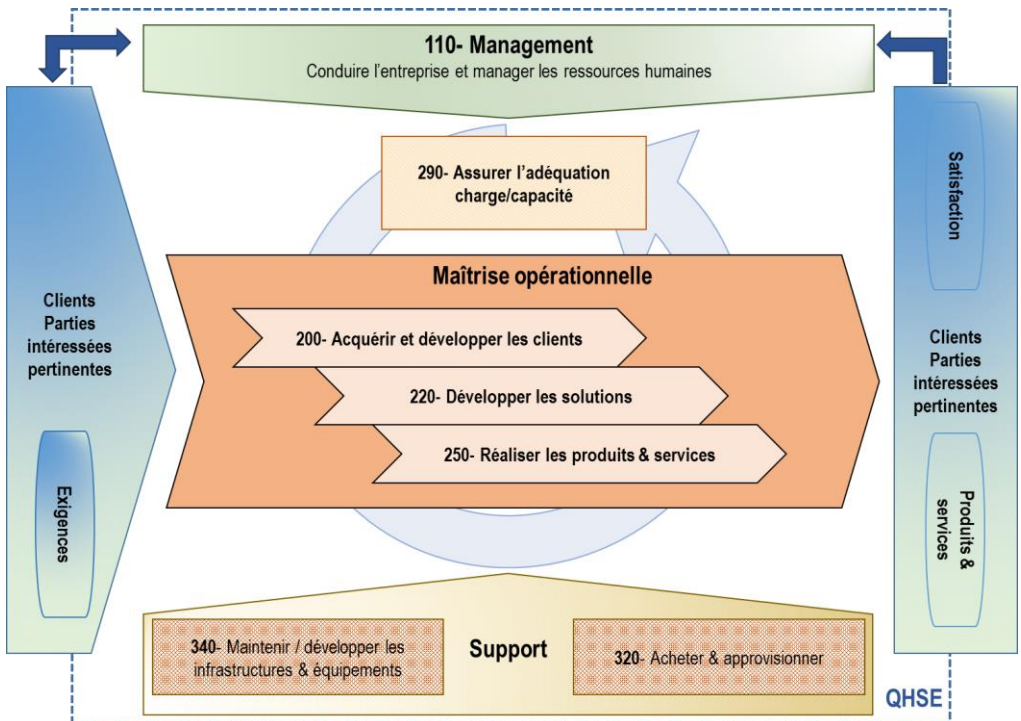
110- Management
Conduire l'entreprise et manager les ressources humaines

Clients
Parties
intéressées
pertinentes

Exigences

290- Assurer l'adéquation charge/capacité

Maîtrise opérationnelle

200- Acquérir et développer les clients

220- Développer les solutions

250- Réaliser les produits & services

Satisfaction

Clients
Parties
intéressées
pertinentes

Produits & services

340- Maintenir / développer les infrastructures & équipements

Support

320- Acheter & approvisionner

QHSE